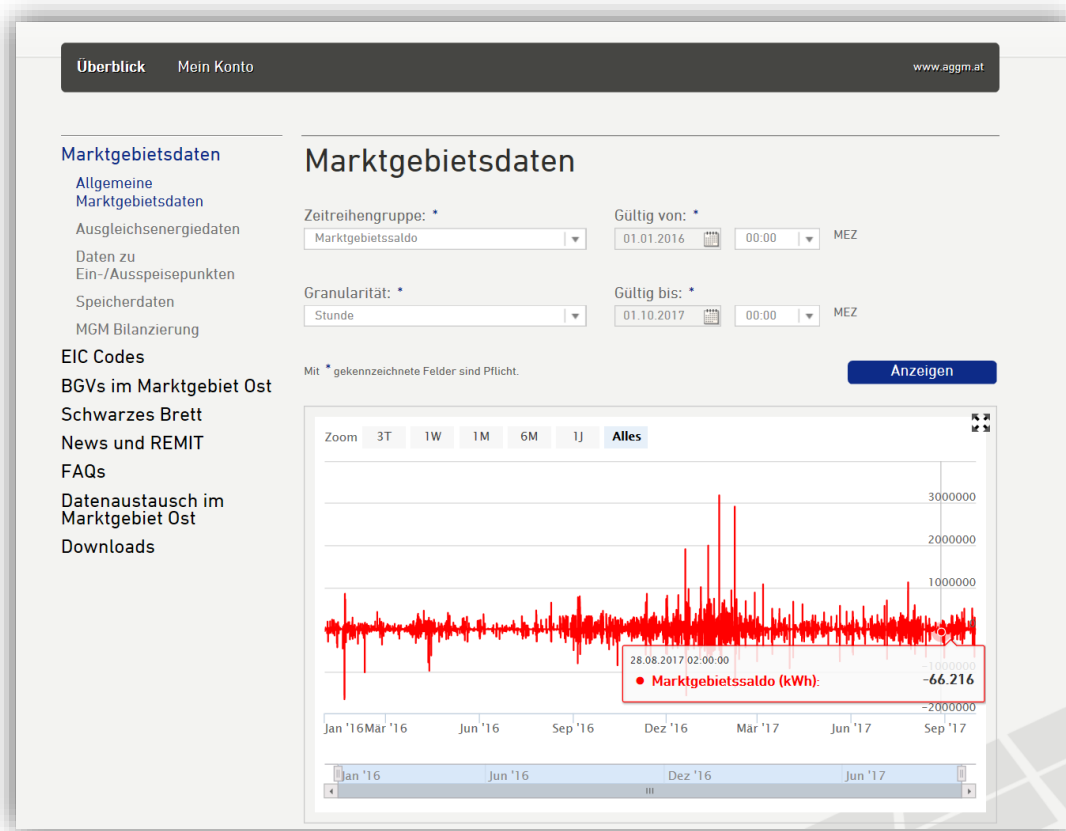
Überblick Mein Konto www.aggm.at

Marktgebietsdaten
Allgemeine Marktgebietsdaten
Ausgleichsenergiedaten
Daten zu Ein-/Ausspeisepunkten
Speicherdaten
MGM Bilanzierung
EIC Codes
BGVs im Marktgebiet Ost
Schwarzes Brett
News und REMIT
FAQs
Datenaustausch im Marktgebiet Ost
Downloads

Marktgebietsdaten

Zeitreihengruppe: *
Marktgebietssaldo
Gültig von: *
01.01.2016
00:00
MEZ

Granularität: *
Stunde
Gültig bis: *
01.10.2017
00:00
MEZ

Mit * gekennzeichnete Felder sind Pflicht.

Anzeigen

Zoom 3T 1W 1M 6M 1J Alles

3000000
2000000
1000000
-1000000
-2000000

28.08.2017 02:00:00
● Marktgebietssaldo (kWh): -66.216

Jan '16 Mär '16 Jun '16 Sep '16 Dez '16 Mär '17 Jun '17 Sep '17

Jan '16 Jun '16 Dez '16 Jun '17